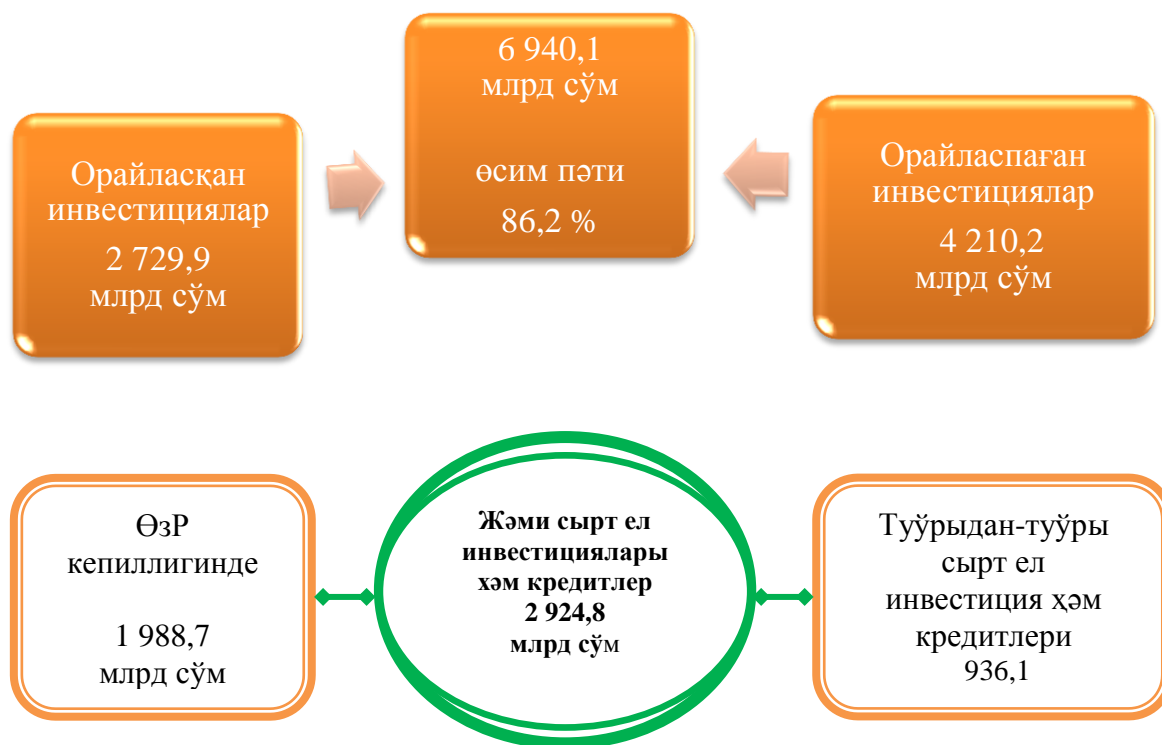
Орайласқан инвестициялар
2 729,9 млрд сўм

6 940,1 млрд сўм
өсим пәти
86,2 %

Орайласпаған инвестициялар
4 210,2 млрд сўм

ӨзР кепиллигинде
1 988,7 млрд сўм

Жәми сырт ел инвестициялары хәм кредитлер
2 924,8 млрд сўм

Туўрыдан-туўры сырт ел инвестиция ҳәм кредитлери
936,1